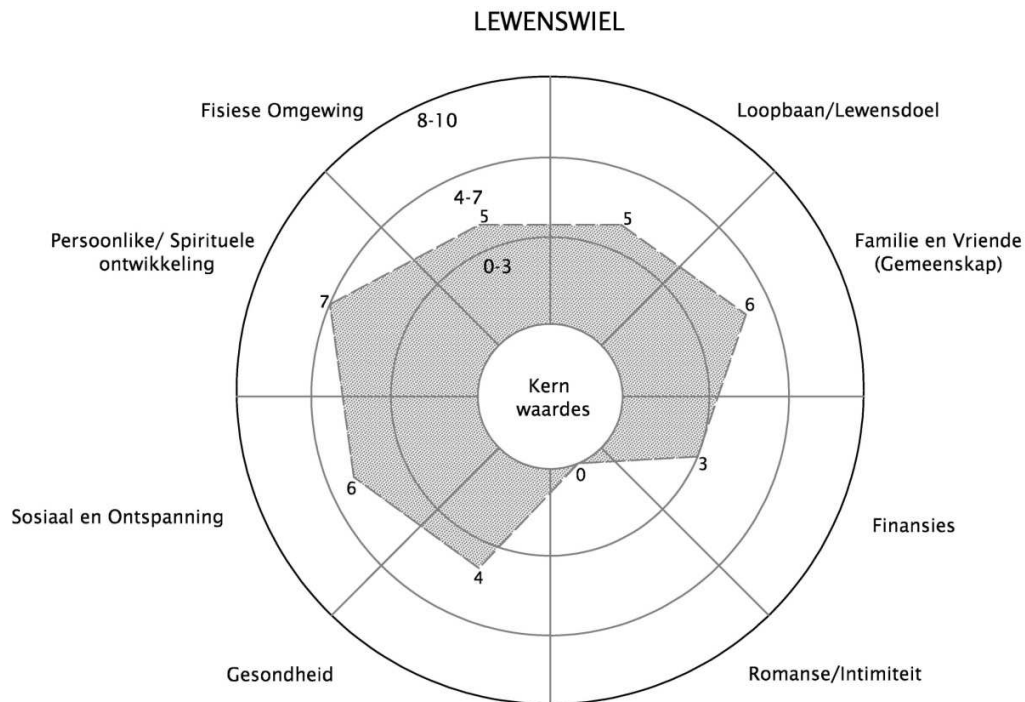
LEWENSWIEL

Fisiese Omgewing

8-10

Loopbaan/Lewensdoel

4-7

5

5

Persoonlike/ Spirituele ontwikkeling

0-3

Familie en Vriende (Gemeenskap)

6

7

Kern waardes

3

0

6

Sosiaal en Ontspanning

Finansies

4

Gesondheid

Romanse/Intimiteit